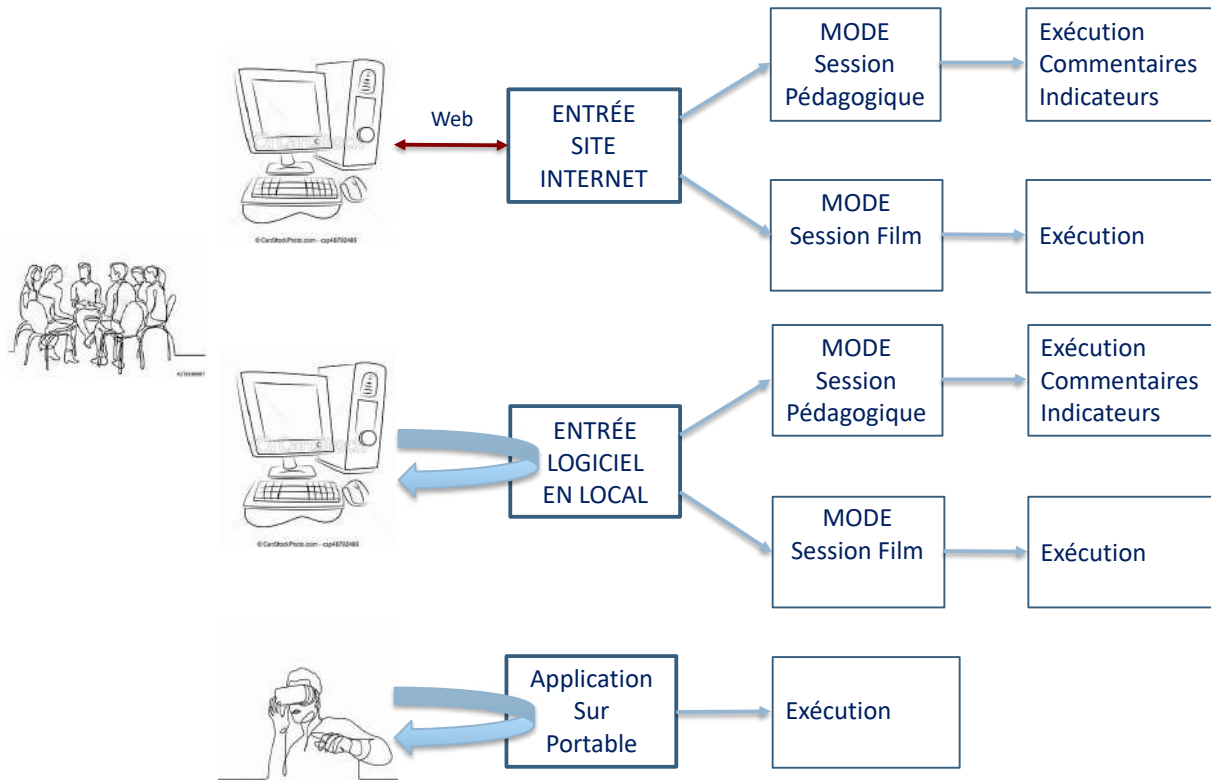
© CanStockPhoto.com - csp48702485

Web

ENTRÉE SITE INTERNET

MODE Session Pédagogique

Exécution Commentaires Indicateurs

MODE Session Film

Exécution

© CanStockPhoto.com - csp48702485

ENTRÉE LOGICIEL EN LOCAL

MODE Session Pédagogique

Exécution Commentaires Indicateurs

MODE Session Film

Exécution

Application Sur Portable

Exécution